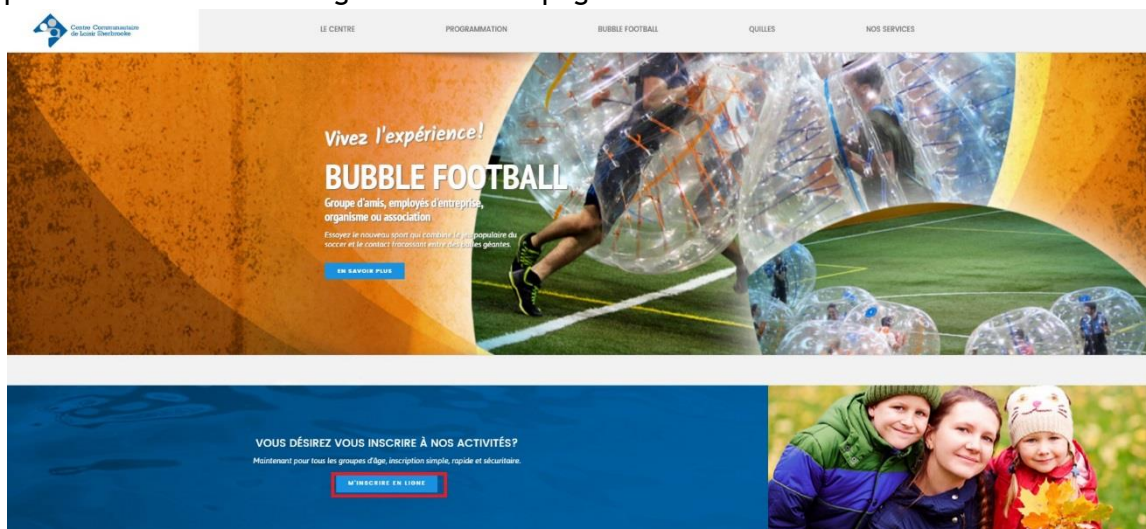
Centre Communautaire de Loisir Sherbrooke

LE CENTRE PROGRAMMATION BUBBLE FOOTBALL QUILLES NOS SERVICES

Vivez l'expérience!

BUBBLE FOOTBALL

Groupe d'amis, employés d'entreprise, organisme ou association

Essayez le nouveau sport qui combine le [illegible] populaire du soccer et le contact fracassant entre des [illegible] géantes.

EN SAVOIR PLUS

VOUS DÉSIREZ VOUS INSCRIRE À NOS ACTIVITÉS?

Maintenant pour tous les groupes d'âge, inscription simple, rapide et sécuritaire.

M'INSCRIRE EN LIGNE